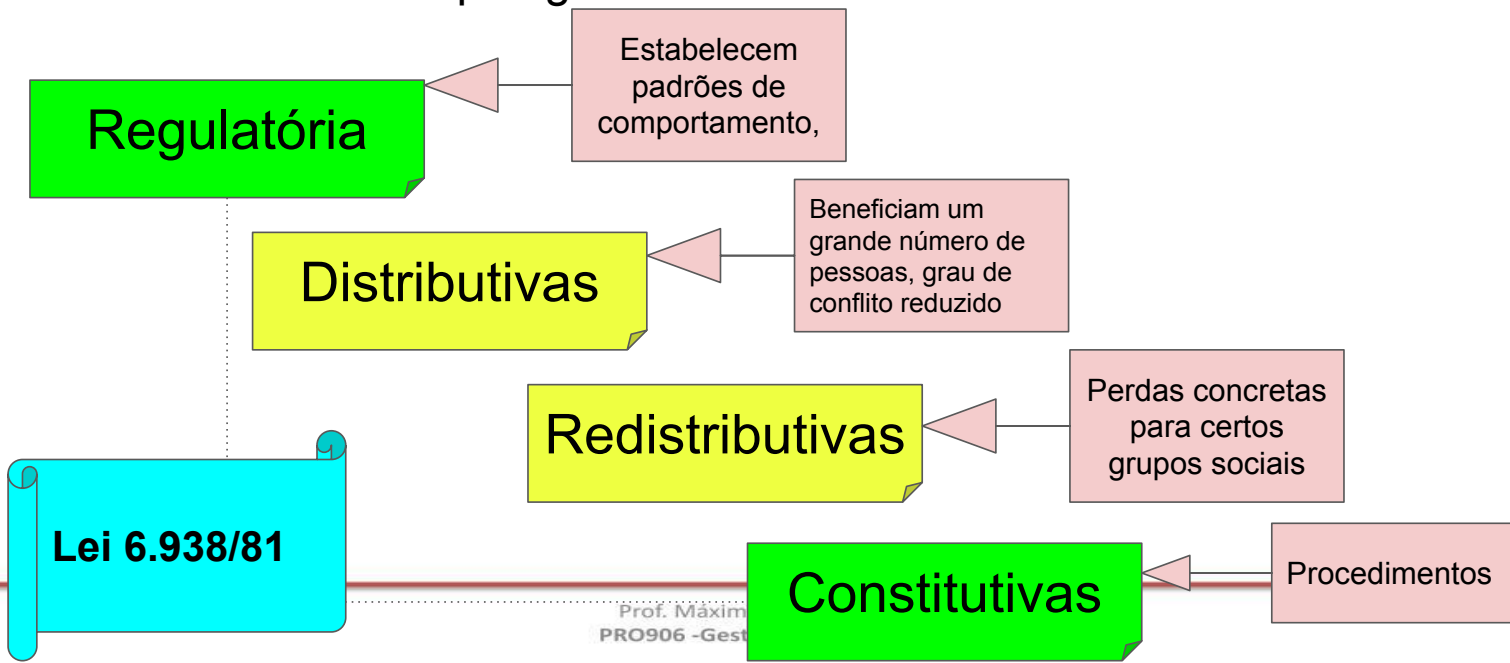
Regulatória

Estabelecem padrões de comportamento,

Distributivas

Beneficiam um grande número de pessoas, grau de conflito reduzido

Redistributivas

Perdas concretas para certos grupos sociais

Lei 6.938/81

Constitutivas

Procedimentos

Prof. Máxim

PRO906 -Gest